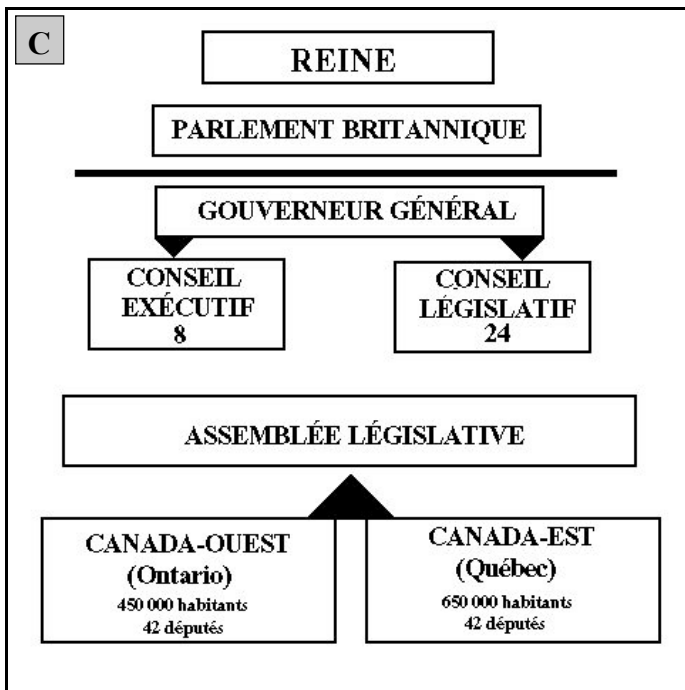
C

REINE

PARLEMENT BRITANNIQUE

GOUVERNEUR GÉNÉRAL

CONSEIL EXÉCUTIF 8

CONSEIL LÉGISLATIF 24

ASSEMBLÉE LÉGISLATIVE

CANADA-OUEST (Ontario) 450 000 habitants 42 députés

CANADA-EST (Québec) 650 000 habitants 42 députés